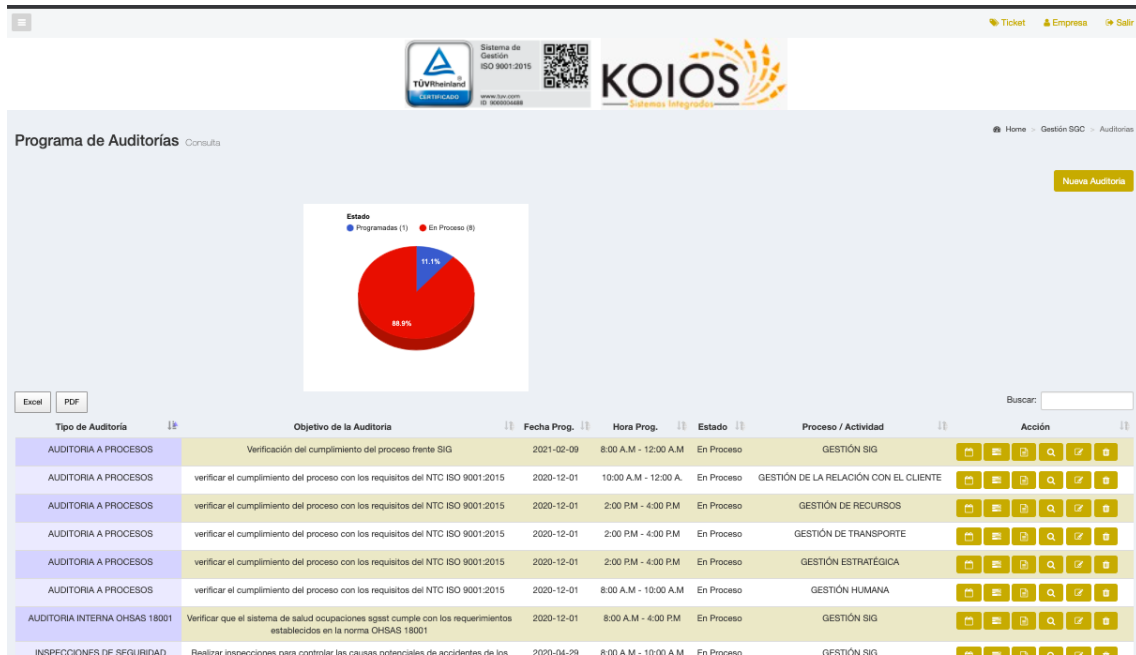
Ticket Empresa Salir

TÜVRheinland CERTIFICADO Sistema de Gestión ISO 9001:2015 www.tuv.com ID 9000004688

KOIOS Sistemas Integrados

Programa de Auditorías Consulta

Home > Gestión SGC > Auditorias

Nueva Auditoria

Estado
Programadas (1) En Proceso (8)

11.1%
88.9%

Excel PDF

Buscar:

| Tipo de Auditoría | Objetivo de la Auditoria | Fecha Prog. | Hora Prog. | Estado | Proceso / Actividad | Acción |
|---|---|---|---|---|---|---|
| AUDITORIA A PROCESOS | Verificación del cumplimiento del proceso frente SIG | 2021-02-09 | 8:00 A.M - 12:00 A.M | En Proceso | GESTIÓN SIG | |
| AUDITORIA A PROCESOS | verificar el cumplimiento del proceso con los requisitos del NTC ISO 9001:2015 | 2020-12-01 | 10:00 A.M - 12:00 A. | En Proceso | GESTIÓN DE LA RELACIÓN CON EL CLIENTE | |
| AUDITORIA A PROCESOS | verificar el cumplimiento del proceso con los requisitos del NTC ISO 9001:2015 | 2020-12-01 | 2:00 P.M - 4:00 P.M | En Proceso | GESTIÓN DE RECURSOS | |
| AUDITORIA A PROCESOS | verificar el cumplimiento del proceso con los requisitos del NTC ISO 9001:2015 | 2020-12-01 | 2:00 P.M - 4:00 P.M | En Proceso | GESTIÓN DE TRANSPORTE | |
| AUDITORIA A PROCESOS | verificar el cumplimiento del proceso con los requisitos del NTC ISO 9001:2015 | 2020-12-01 | 2:00 P.M - 4:00 P.M | En Proceso | GESTIÓN ESTRATÉGICA | |
| AUDITORIA A PROCESOS | verificar el cumplimiento del proceso con los requisitos del NTC ISO 9001:2015 | 2020-12-01 | 8:00 A.M - 10:00 A.M | En Proceso | GESTIÓN HUMANA | |
| AUDITORIA INTERNA OHSAS 18001 | Verificar que el sistema de salud ocupaciones sgsst cumple con los requerimientos establecidos en la norma OHSAS 18001 | 2020-12-01 | 8:00 A.M - 4:00 P.M | En Proceso | GESTIÓN SIG | |
| INSPECCIONES DE SEGURIDAD | Realizar inspecciones para controlar las causas potenciales de accidentes de los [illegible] | 2020-04-29 | 8:00 A.M - 10:00 A.M | En Proceso | GESTIÓN SIG | |